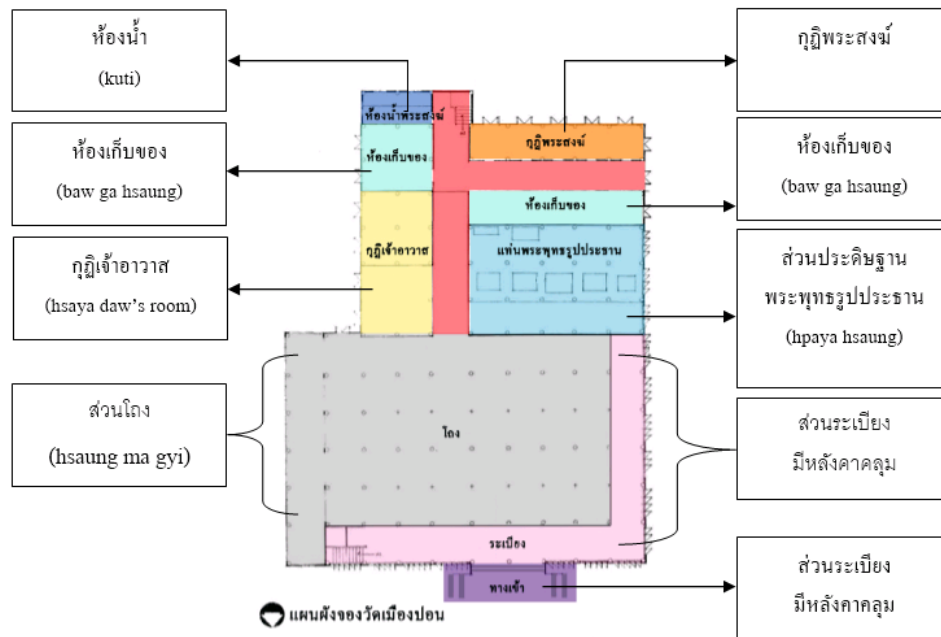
ห้องน้ำ
(kuti)

ห้องเก็บของ
(baw ga hsaung)

กุฏิเจ้าอาวาส
(hsaya daw's room)

ส่วนโถง
(hsaung ma gyi)

กุฏิพระสงฆ์

ห้องเก็บของ
(baw ga hsaung)

ส่วนประดิษฐาน พระพุทธรูปประธาน
(hpaya hsaung)

ส่วนระเบียง มีหลังคาคลุม

ส่วนระเบียง มีหลังคาคลุม

ห้องน้ำพระสงฆ์
ห้องเก็บของ
กุฏิเจ้าอาวาส
กุฏิพระสงฆ์
ห้องเก็บของ
แท่นพระพุทธรูปประธาน
โถง
ระเบียง
ทางเข้า

แผนผังของวัดเมืองปอน